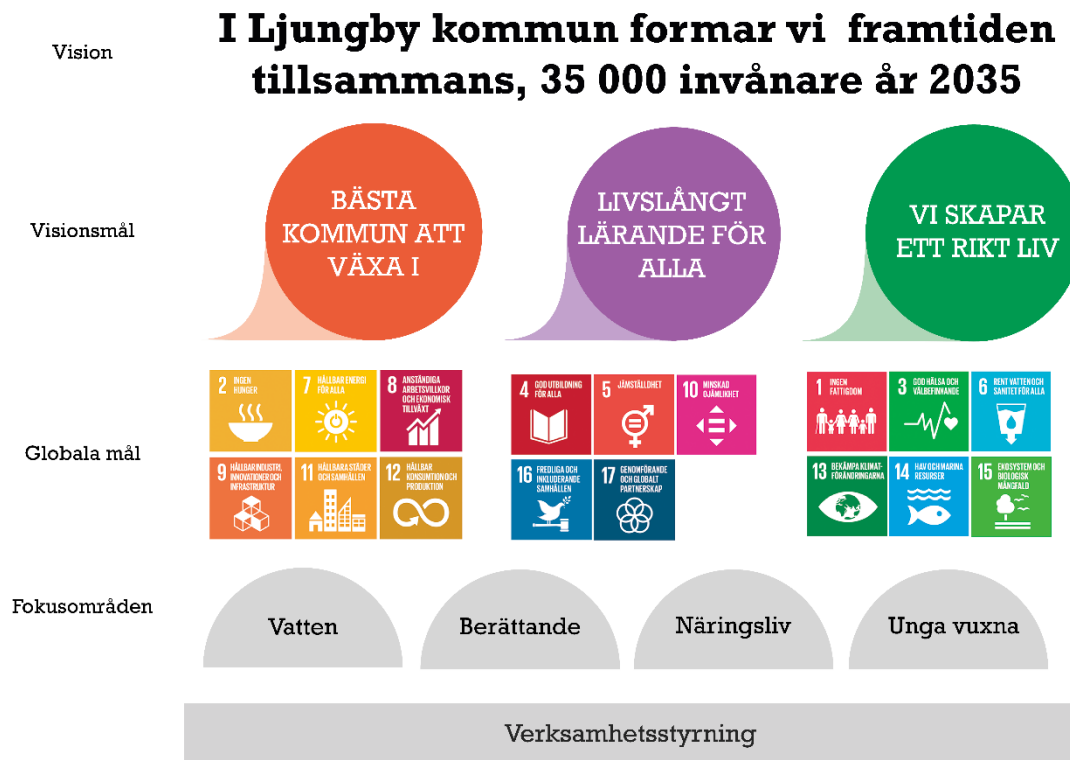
Vision

I Ljungby kommun formar vi framtiden tillsammans, 35 000 invånare år 2035

Visionsmål

BÄSTA KOMMUN ATT VÄXA I

LIVSLÅNGT LÄRANDE FÖR ALLA

VI SKAPAR ETT RIKT LIV

Globala mål

2 INGEN HUNGER

7 HÅLLBAR ENERGI FÖR ALLA

8 ANSTÄNDIGA ARBETSVILLKOR OCH EKONOMISK TILLVÄXT

9 HÅLLBAR INDUSTRI, INNOVATIONER OCH INFRASTRUKTUR

11 HÅLLBARA STÄDER OCH SAMHÄLLEN

12 HÅLLBAR KONSUMTION OCH PRODUKTION

4 GOD UTBILDNING FÖR ALLA

5 JÄMSTÄLLDHET

10 MINSKAD OJÄMLIKHET

16 FREDLIGA OCH INKLUDERANDE SAMHÄLLEN

17 GENOMFÖRANDE OCH GLOBALT PARTNERSKAP

1 INGEN FATTIGDOM

3 GOD HÄLSA OCH VÄLBEFINNANDE

6 RENT VATTEN OCH SANITET FÖR ALLA

13 BEKÄMPA KLIMATFÖRÄNDRINGARNA

14 HAV OCH MARINA RESURSER

15 EKOSYSTEM OCH BIOLOGISK MÅNGFALD

Fokusområden

Vatten

Berättande

Näringsliv

Unga vuxna

Verksamhetsstyrning